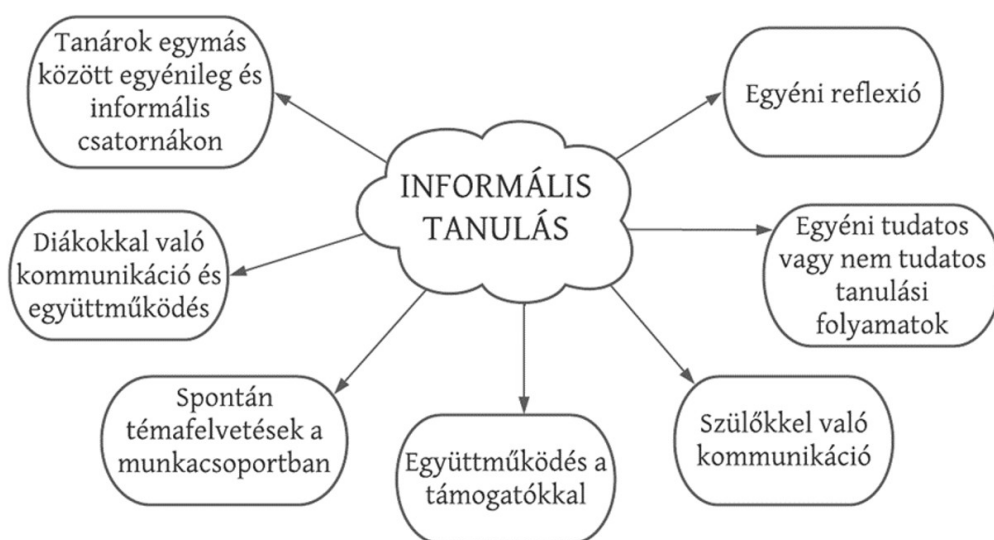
INFORMÁLIS TANULÁS

Tanárok egymás között egyénileg és informális csatornákon

Egyéni reflexió

Diákokkal való kommunikáció és együttműködés

Egyéni tudatos vagy nem tudatos tanulási folyamatok

Spontán témafelvetések a munkacsoportban

Együttműködés a támogatókkal

Szülőkkel való kommunikáció